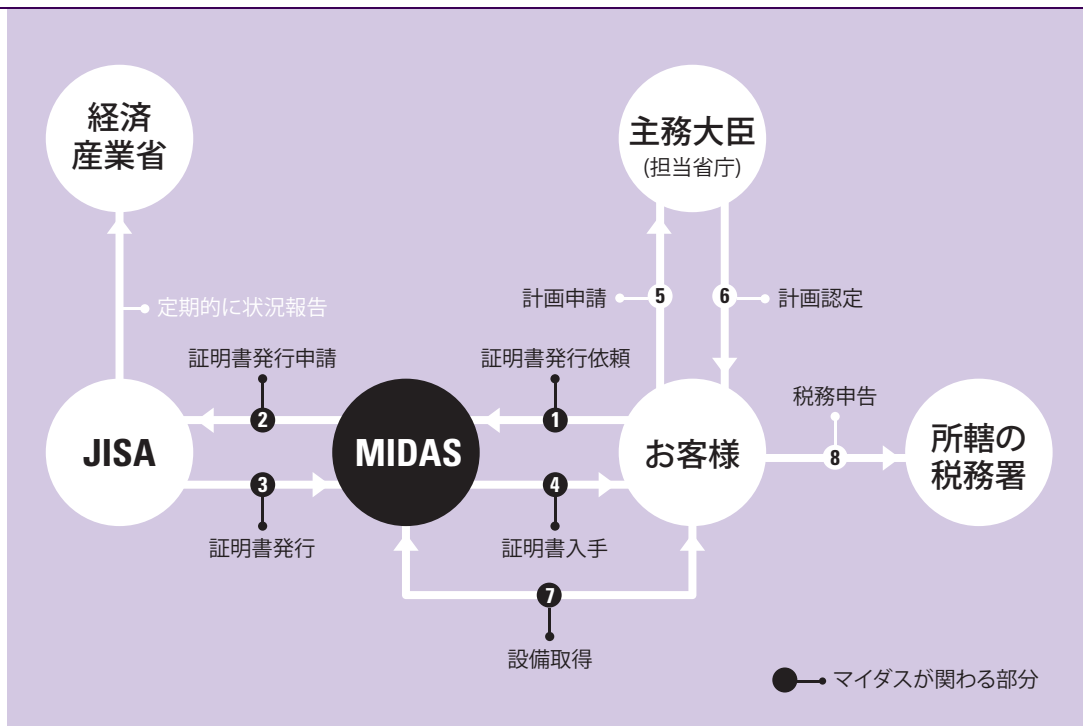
経済産業省

主務大臣
(担当省庁)

定期的に状況報告

計画申請 5

6 計画認定

証明書発行申請

証明書発行依頼

税務申告

JISA

2

MIDAS

1

お客様

8

所轄の税務署

3

4

証明書発行

証明書入手

7

設備取得

マイダスが関わる部分